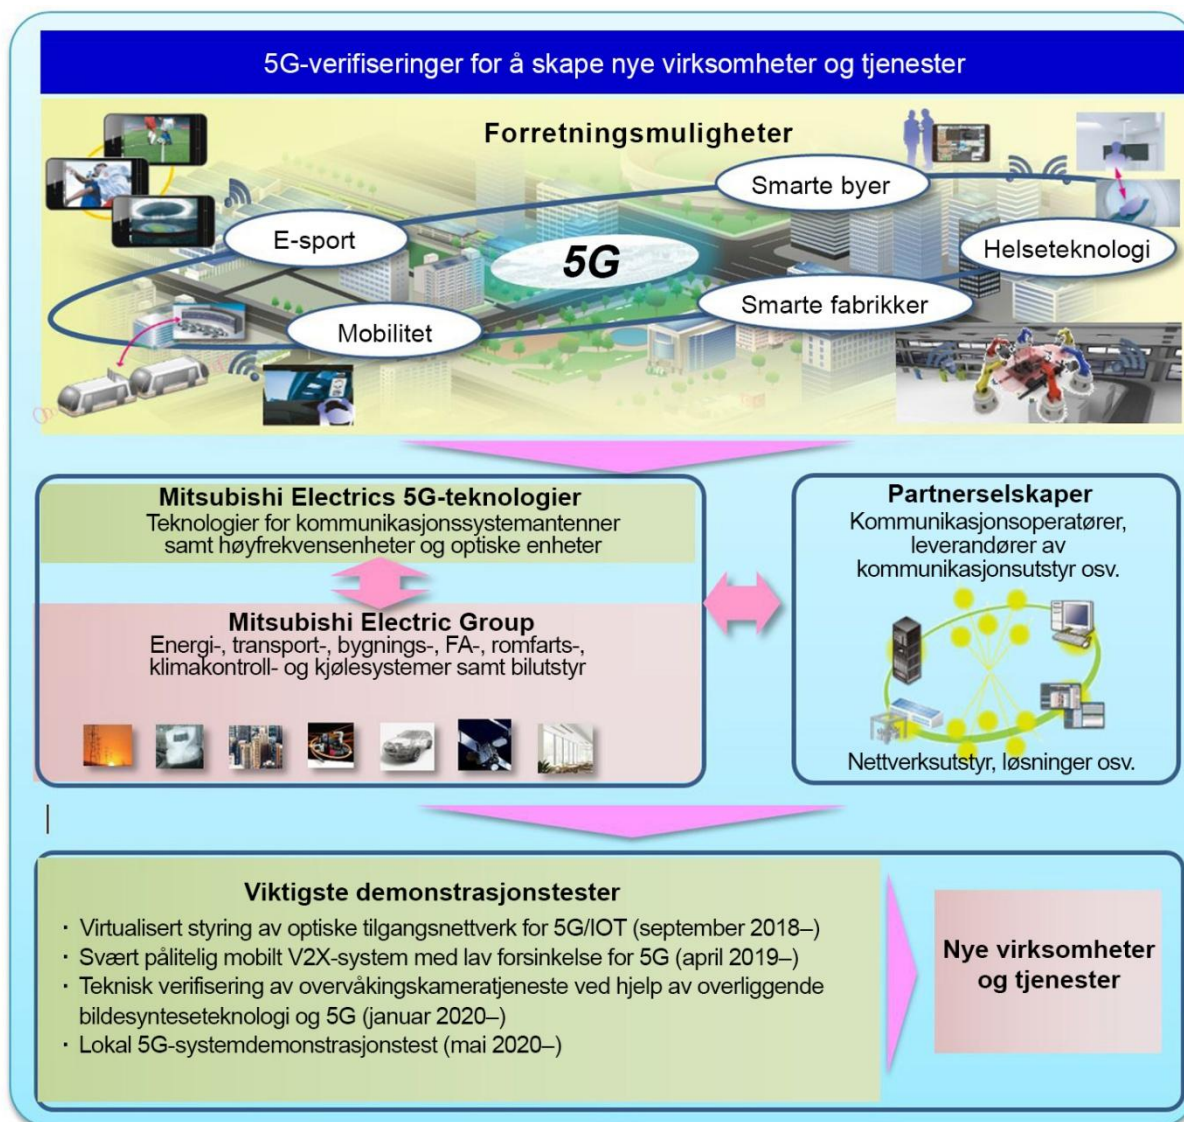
5G-verifiseringer for å skape nye virksomheter og tjenester

Forretningsmuligheter

Smarte byer

E-sport

5G

Helseteknologi

Smarte fabrikker

Mobilitet

Mitsubishi Electrics 5G-teknologier
Teknologier for kommunikasjonssystemantenner samt høyfrekvensenheter og optiske enheter

Mitsubishi Electric Group
Energi-, transport-, bygnings-, FA-, romfarts-, klimakontroll- og kjølesystemer samt bilutstyr

Partnerselskaper
Kommunikasjonsoperatører, leverandører av kommunikasjonsutstyr osv.

Nettverksutstyr, løsninger osv.

Viktigste demonstrasjonstester
・Virtualisert styring av optiske tilgangsnettverk for 5G/IOT (september 2018–)
・Svært pålitelig mobilt V2X-system med lav forsinkelse for 5G (april 2019–)
・Teknisk verifisering av overvåkingskameratjeneste ved hjelp av overliggende bildesynteseteknologi og 5G (januar 2020–)
・Lokal 5G-systemdemonstrasjonstest (mai 2020–)

Nye virksomheter og tjenester